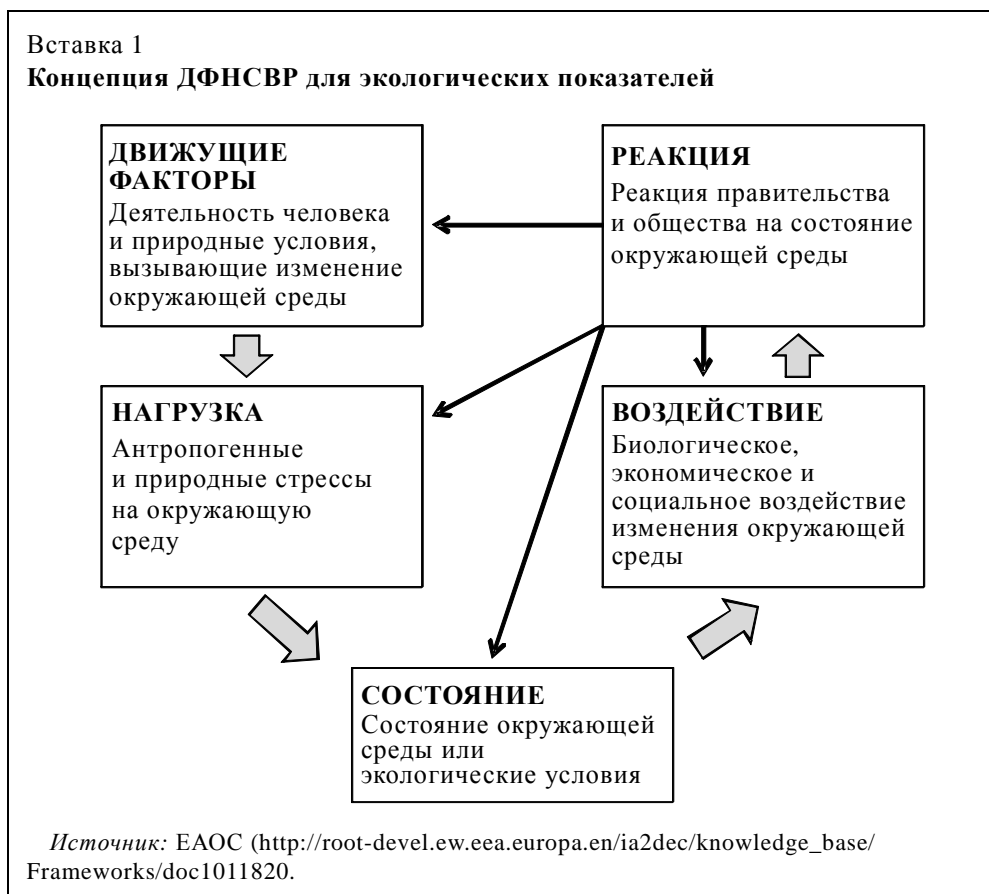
Вставка 1
**Концепция ДФНСВР для экологических показателей**

**ДВИЖУЩИЕ ФАКТОРЫ**
Деятельность человека и природные условия, вызывающие изменение окружающей среды

**РЕАКЦИЯ**
Реакция правительства и общества на состояние окружающей среды

**НАГРУЗКА**
Антропогенные и природные стрессы на окружающую среду

**ВОЗДЕЙСТВИЕ**
Биологическое, экономическое и социальное воздействие изменения окружающей среды

**СОСТОЯНИЕ**
Состояние окружающей среды или экологические условия

*Источник:* ЕАОС (http://root-devel.ew.eea.europa.en/ia2dec/knowledge_base/Frameworks/doc1011820.